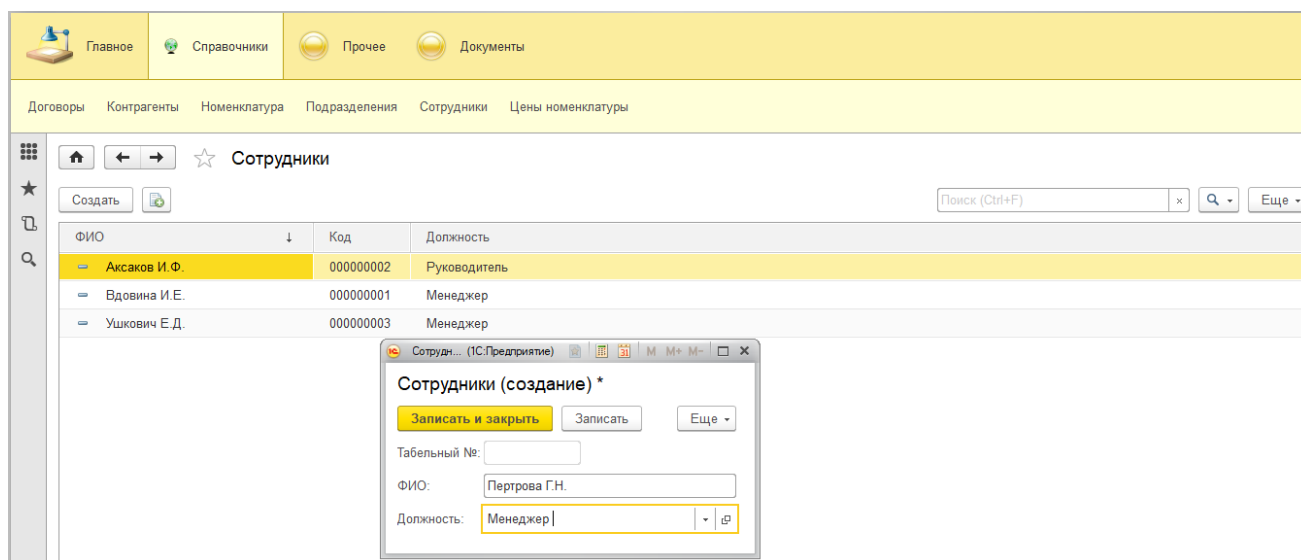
Главное Справочники Прочее Документы

Договоры Контрагенты Номенклатура Подразделения Сотрудники Цены номенклатуры

Сотрудники

Создать

Поиск (Ctrl+F) × Еще

| ФИО | Код | Должность |
|---|---|---|
| Аксаков И.Ф. | 000000002 | Руководитель |
| Вдовина И.Е. | 000000001 | Менеджер |
| Ушкович Е.Д. | 000000003 | Менеджер |

Сотрудн... (1С:Предприятие) M M+ M-

Сотрудники (создание) *

Записать и закрыть Записать Еще

Табельный №:

ФИО: Пертрова Г.Н.

Должность: Менеджер